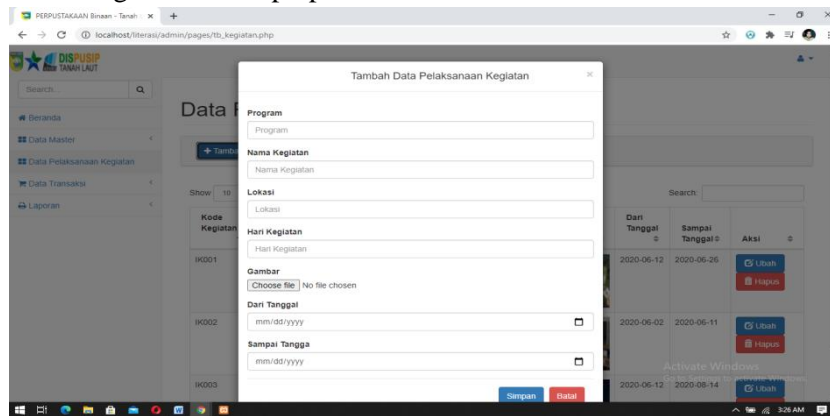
PERPUSTAKAAN Binaan - Tanah ×  +

localhost/literasi/admin/pages/tb_kegiatan.php

DISPUSIP TANAH LAUT

Search...

Beranda

Data Master

Data Pelaksanaan Kegiatan

Data Transaksi

Laporan

Data P

+ Tamb

Show 10

Kode Kegiatan

IK001

IK002

IK003

Search:

Dari Tanggal

Sampai Tanggal

Aksi

2020-06-12 2020-06-26

Ubah

Hapus

2020-06-02 2020-06-11

Ubah

Hapus

2020-06-12 2020-08-14

Ubah

Tambah Data Pelaksanaan Kegiatan

×

Program

Program

Nama Kegiatan

Nama Kegiatan

Lokasi

Lokasi

Hari Kegiatan

Hari Kegiatan

Gambar

Choose file No file chosen

Dari Tanggal

mm/dd/yyyy

Sampai Tangga

mm/dd/yyyy

Simpan Batal

Activate Windows
Go to Settings to activate Windows.

3:26 AM